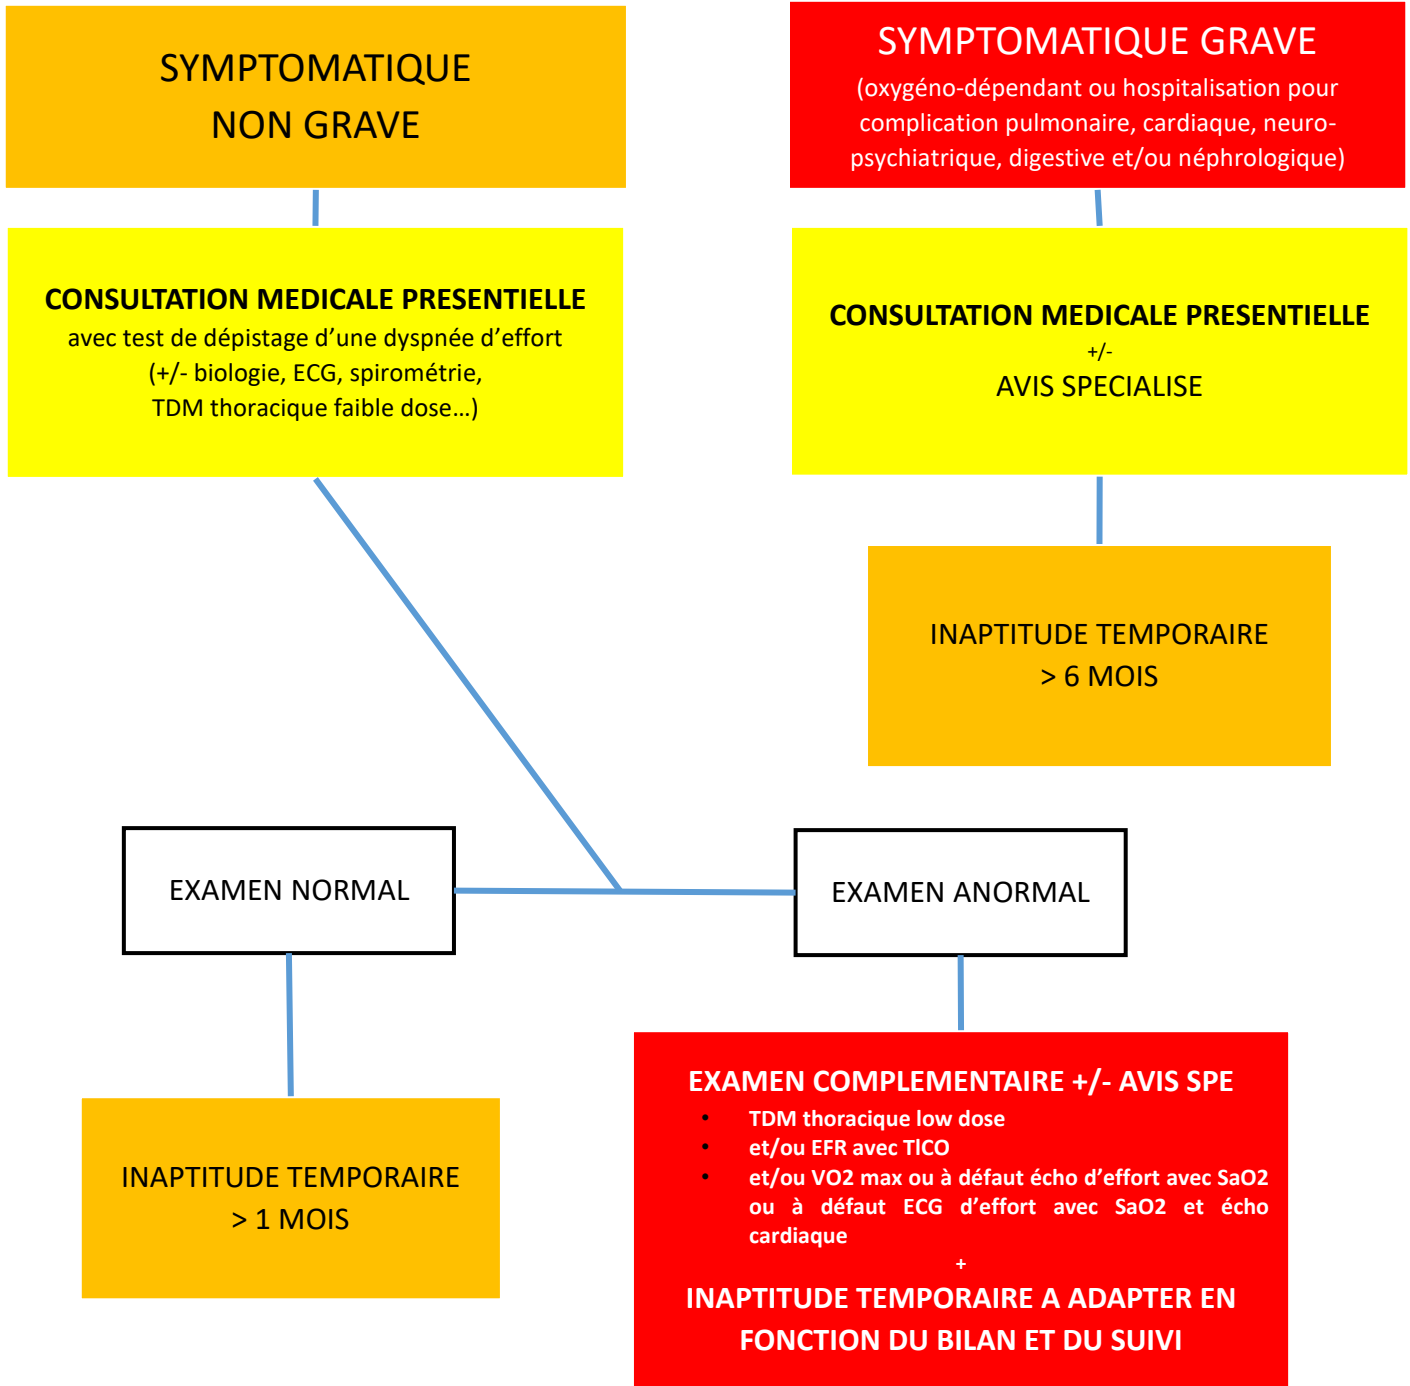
SYMPTOMATIQUE NON GRAVE

SYMPTOMATIQUE GRAVE
(oxygéno-dépendant ou hospitalisation pour complication pulmonaire, cardiaque, neuro-psychiatrique, digestive et/ou néphrologique)

CONSULTATION MEDICALE PRESENTIELLE
avec test de dépistage d'une dyspnée d'effort
(+/- biologie, ECG, spirométrie,
TDM thoracique faible dose…)

CONSULTATION MEDICALE PRESENTIELLE
+/-
AVIS SPECIALISE

INAPTITUDE TEMPORAIRE
> 6 MOIS

EXAMEN NORMAL

EXAMEN ANORMAL

INAPTITUDE TEMPORAIRE
> 1 MOIS

EXAMEN COMPLEMENTAIRE +/- AVIS SPE
• TDM thoracique low dose
• et/ou EFR avec TlCO
• et/ou VO2 max ou à défaut écho d'effort avec SaO2 ou à défaut ECG d'effort avec SaO2 et écho cardiaque
+
INAPTITUDE TEMPORAIRE A ADAPTER EN FONCTION DU BILAN ET DU SUIVI